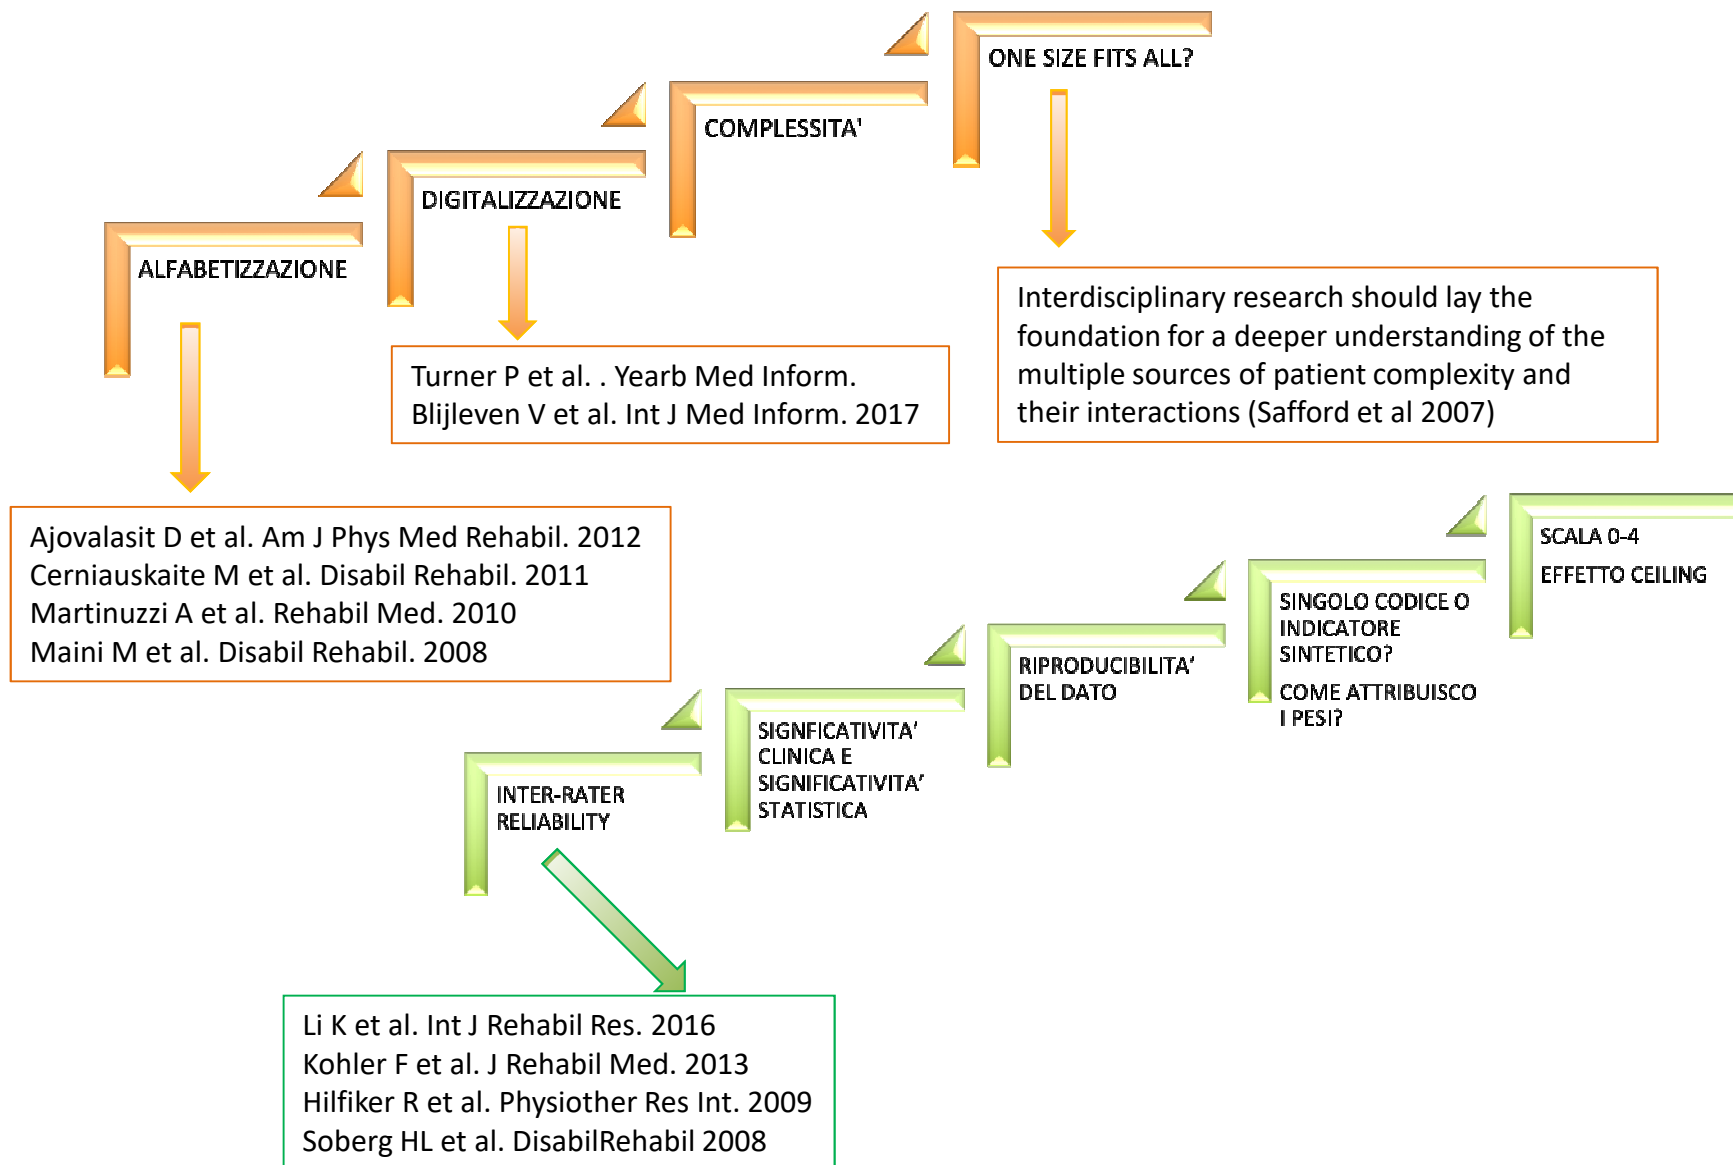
ONE SIZE FITS ALL?

COMPLESSITA'

DIGITALIZZAZIONE

ALFABETIZZAZIONE

Interdisciplinary research should lay the foundation for a deeper understanding of the multiple sources of patient complexity and their interactions (Safford et al 2007)

Turner P et al. . Yearb Med Inform.
Blijleven V et al. Int J Med Inform. 2017

Ajovalasit D et al. Am J Phys Med Rehabil. 2012
Cerniauskaite M et al. Disabil Rehabil. 2011
Martinuzzi A et al. Rehabil Med. 2010
Maini M et al. Disabil Rehabil. 2008

SCALA 0-4
EFFETTO CEILING

SINGOLO CODICE O INDICATORE SINTETICO?
COME ATTRIBUISCO I PESI?

RIPRODUCIBILITA' DEL DATO

SIGNFICATIVITA' CLINICA E SIGNIFICATIVITA' STATISTICA

INTER-RATER RELIABILITY

Li K et al. Int J Rehabil Res. 2016
Kohler F et al. J Rehabil Med. 2013
Hilfiker R et al. Physiother Res Int. 2009
Soberg HL et al. DisabilRehabil 2008